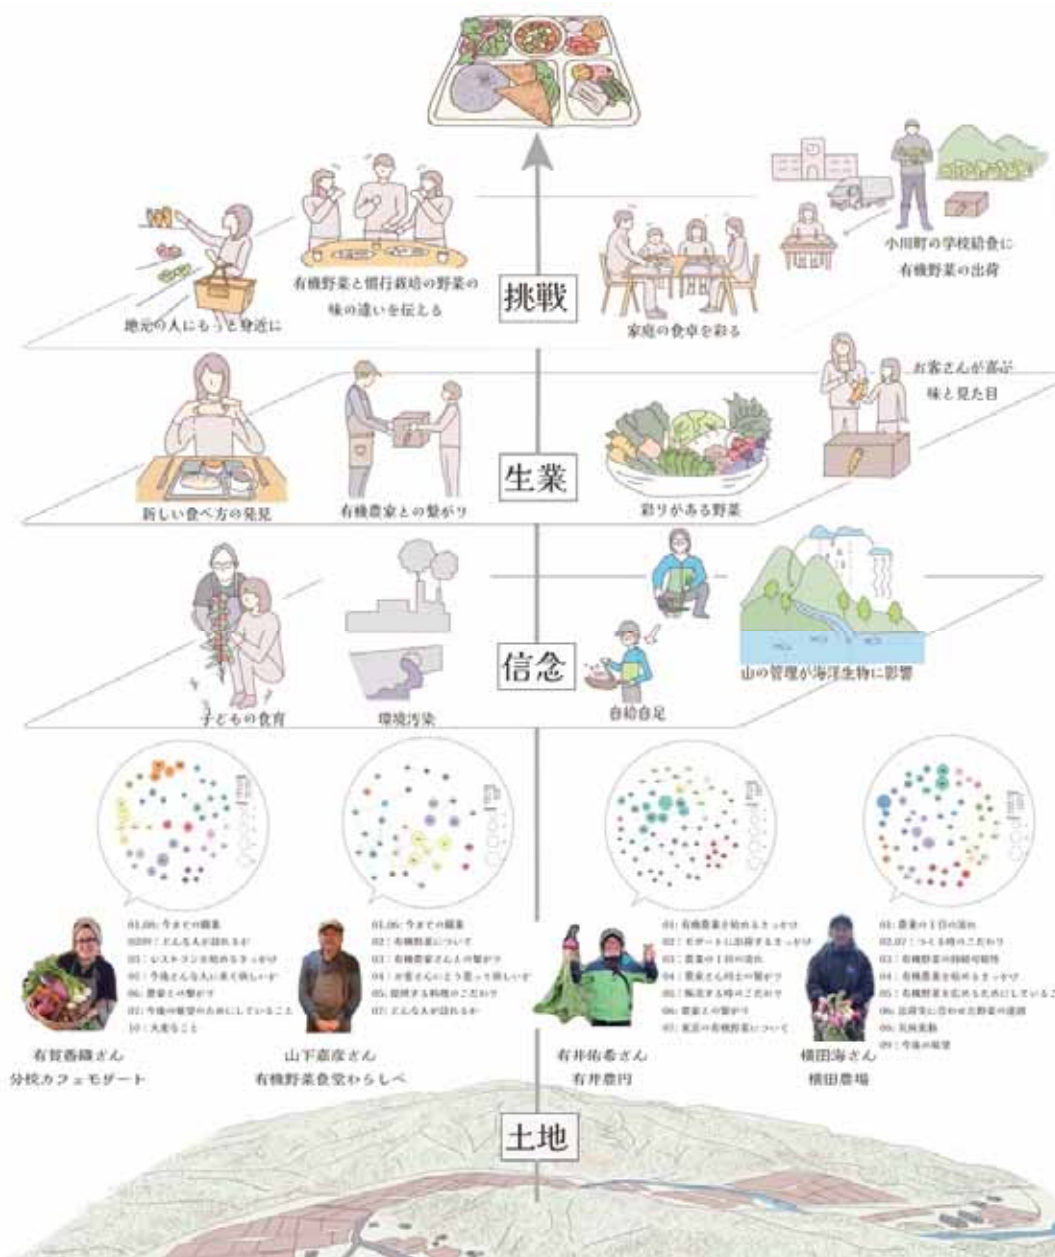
挑戦

地元の人にもっと身近に

有機野菜と慣行栽培の野菜の味の違いを伝える

家庭の食卓を彩る

小川町の学校給食に有機野菜の出荷

生業

新しい食べ方の発見

有機農家との繋がり

彩りがある野菜

お客さんが喜ぶ味と見た目

信念

子どもの食育

環境汚染

自給自足

山の管理が海洋生物に影響

01,06：今までの職業
02：どんな人が訪れるか
03：レストランを始めるきっかけ
05：今後どんな人に来て欲しいか
06：農家との繋がり
07：今後の展望のためにしていること
10：大変なこと

有賀香織さん
分校カフェモザート

01,06：今までの職業
02：有機野菜について
03：有機農家さんとの繋がり
04：お客さんにどう思って欲しいか
05：提供する料理のこだわり
07：どんな人が訪れるか

山下直彦さん
有機野菜食堂わらしべ

01：有機農業を始めるきっかけ
02：モザートに出荷するきっかけ
03：農業の1日の流れ
04：農家さん同士の繋がり
05：販売する時のこだわり
06：農家との繋がり
07：東京の有機野菜について

有井佑希さん
有井農円

01：農業の1日の流れ
02,07：つくる時のこだわり
03：有機野菜の持続可能性
04：有機農業を始めるきっかけ
05：有機野菜を広めるためにしていること
06：出荷先に合わせた野菜の選別
08：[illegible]
09：今後の展望

横田海さん
横田農場

土地